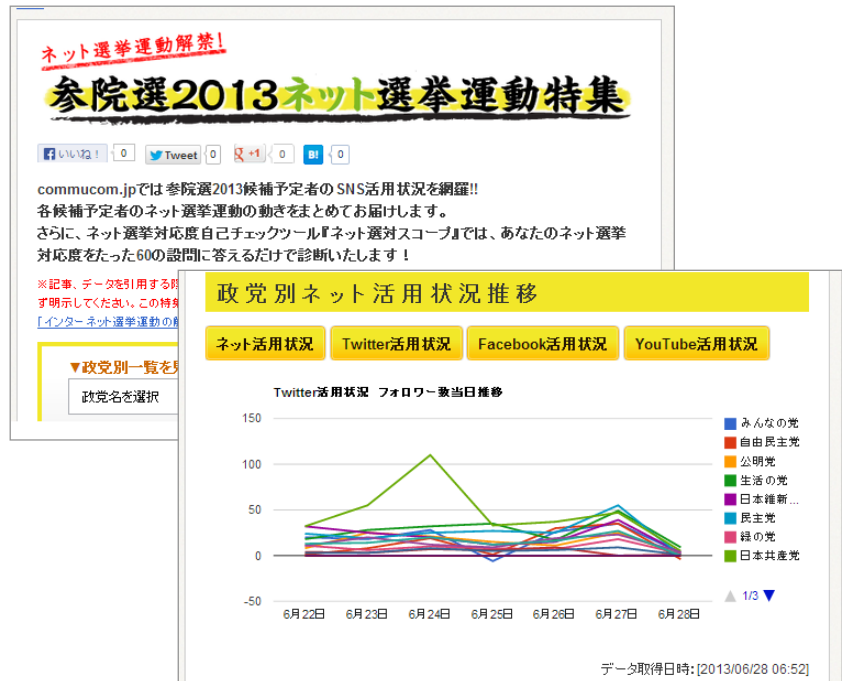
ネット選挙運動解禁!

参院選2013ネット選挙運動特集

いいね! 0 Tweet 0 +1 0 B! 0

commucom.jpでは 参院選2013候補予定者の SNS活用状況を網羅!!
各候補予定者のネット選挙運動の動きをまとめてお届けします。
さらに、ネット選挙対応度自己チェックツール『ネット選対スコープ』では、あなたのネット選挙対応度をたった60の設問に答えるだけで診断いたします！

※記事、データを引用する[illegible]
ず明示してください。この特集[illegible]
「インターネット選挙運動の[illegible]

▼政党別一覧を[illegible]

政党名を選択

政党別ネット活用状況推移

ネット活用状況
Twitter活用状況
Facebook活用状況
YouTube活用状況

Twitter活用状況 フォロワー数当日推移

150
100
50
0
-50

6月22日 6月23日 6月24日 6月25日 6月26日 6月27日 6月28日

みんなの党
自由民主党
公明党
生活の党
日本維新...
民主党
緑の党
日本共産党

1/3

データ取得日時: [2013/06/28 06:52]